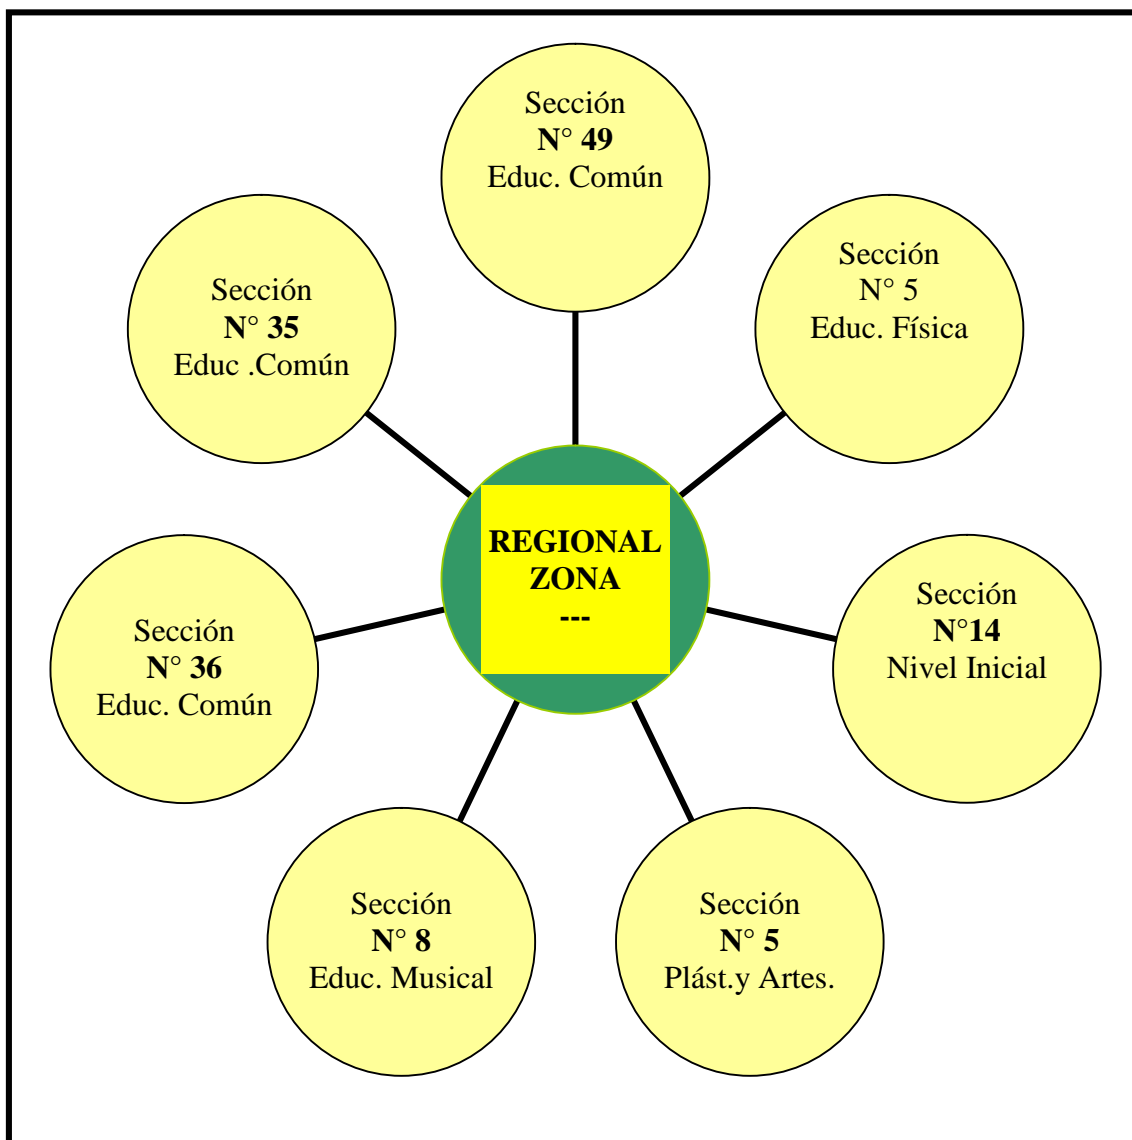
Sección
N° 49
Educ. Común

Sección
N° 35
Educ .Común

Sección
N° 5
Educ. Física

REGIONAL
ZONA
---

Sección
N° 36
Educ. Común

Sección
N°14
Nivel Inicial

Sección
N° 8
Educ. Musical

Sección
N° 5
Plást.y Artes.